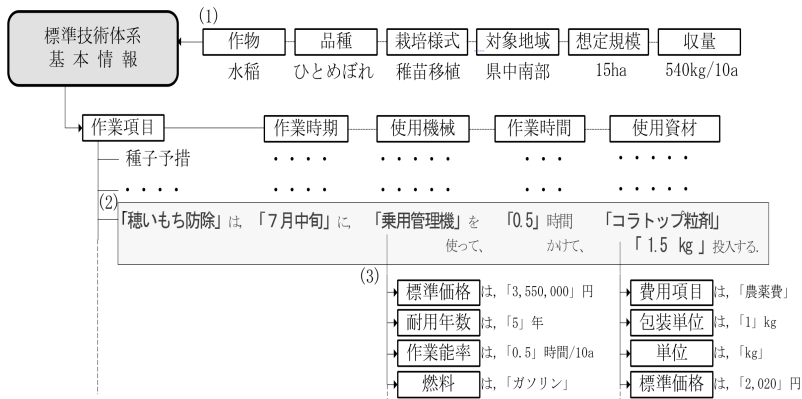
標準技術体系
基本情報

(1)

作物 品種 栽培様式 対象地域 想定規模 収量

水稲 ひとめぼれ 稚苗移植 県中南部 15ha 540kg/10a

作業項目 作業時期 使用機械 作業時間 使用資材

種子予措 ・・・・ ・・・・・ ・・・ ・・・・・

・・・・ ・・・・ ・・・・・ ・・・ ・・・・・

(2)

「穂いもち防除」は、「7月中旬」に、「乗用管理機」を 使って、「0.5」時間 かけて、「コラトップ粒剤」「1.5 kg」投入する.

(3)

標準価格 は、「3,550,000」円

耐用年数 は、「5」年

作業能率 は、「0.5」時間/10a

燃料 は、「ガソリン」

費用項目 は、「農薬費」

包装単位 は、「1」kg

単位 は、「kg」

標準価格 は、「2,020」円